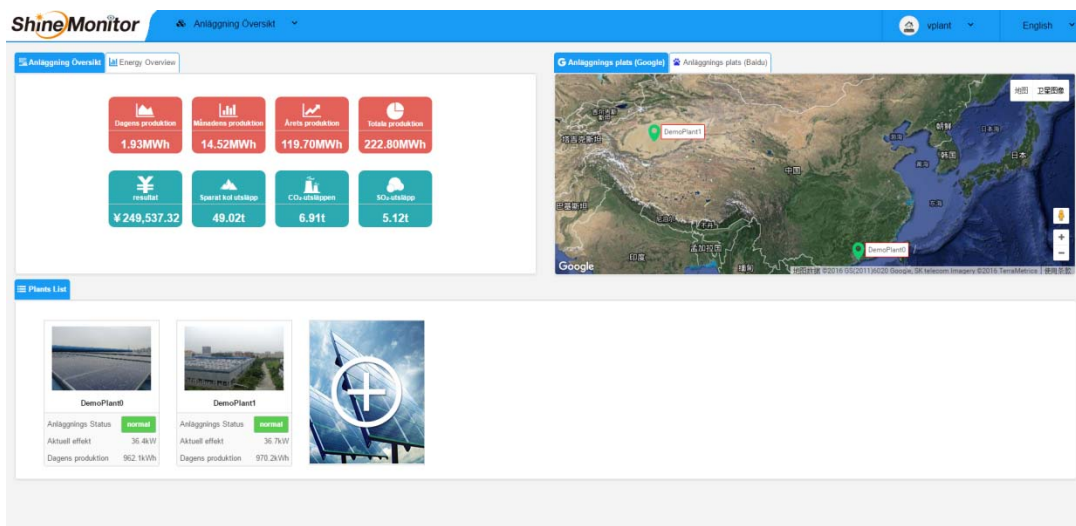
ShineMonitor Anläggning Översikt vplant English

Anläggning Översikt Energy Overview

Dagens produktion 1.93MWh
Månadens produktion 14.52MWh
Årets produktion 119.70MWh
Totala produktion 222.80MWh

resultat ¥249,537.32
Sparat kol utsläpp 49.02t
$CO_2$-utsläppen 6.91t
$SO_2$-utsläpp 5.12t

Anläggnings plats (Google) Anläggnings plats (Baidu)

地图 卫星图像

哈萨克斯坦 DemoPlant1 蒙古 朝鲜 日本 韩国 中国 巴基斯坦 尼泊尔 不丹 孟加拉国 印度 缅甸 DemoPlant0 东海 日本

Google 地图数据 ©2016 GS(2011)6020 Google, SK telecom Imagery ©2016 TerraMetrics 使用条款

Plants List

DemoPlant0
Anläggnings Status normal
Aktuell effekt 36.4kW
Dagens produktion 962.1kWh

DemoPlant1
Anläggnings Status normal
Aktuell effekt 36.7kW
Dagens produktion 970.2kWh